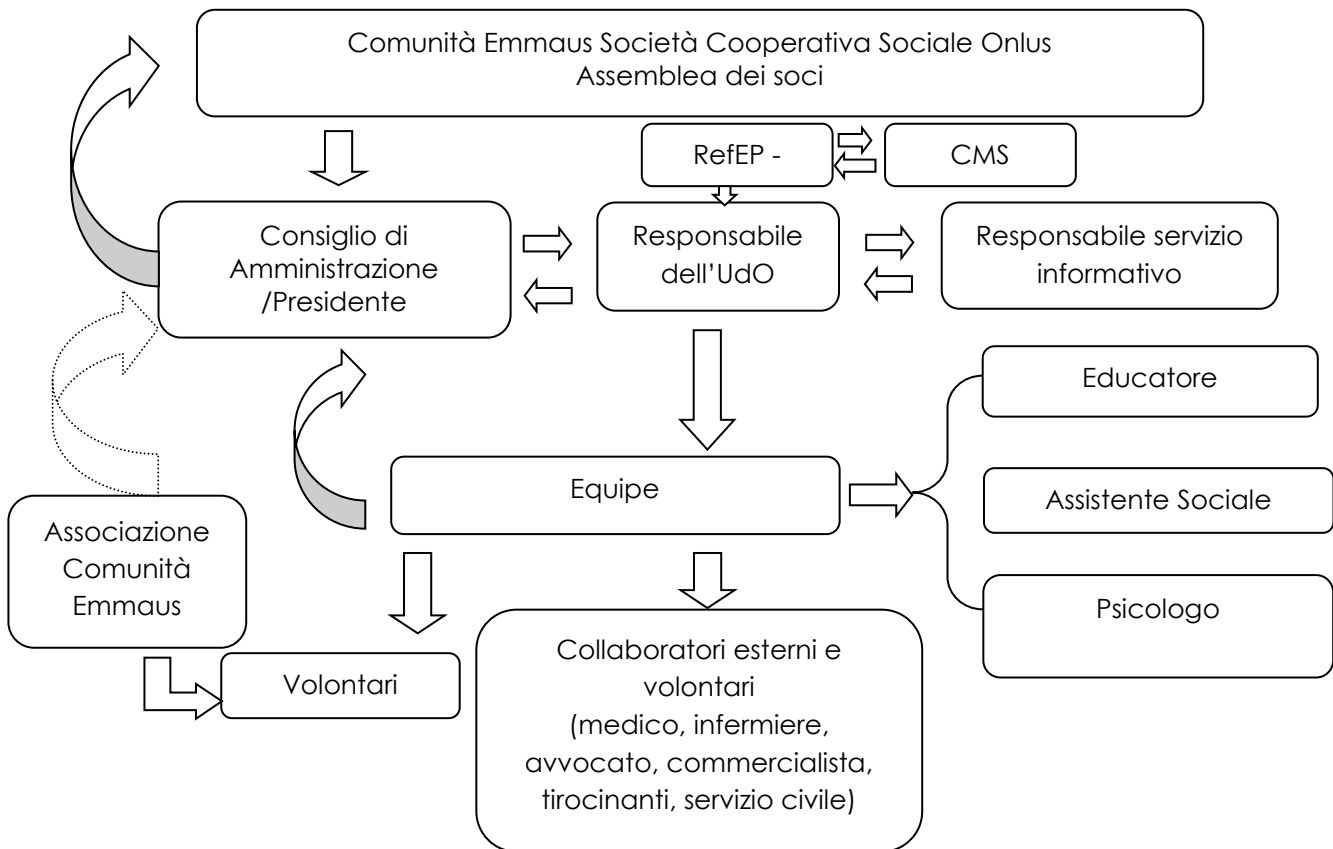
Comunità Emmaus Società Cooperativa Sociale Onlus
Assemblea dei soci

RefEP -

CMS

Consiglio di Amministrazione /Presidente

Responsabile dell'UdO

Responsabile servizio informativo

Educatore

Equipe

Assistente Sociale

Associazione Comunità Emmaus

Psicologo

Collaboratori esterni e volontari (medico, infermiere, avvocato, commercialista, tirocinanti, servizio civile)

Volontari